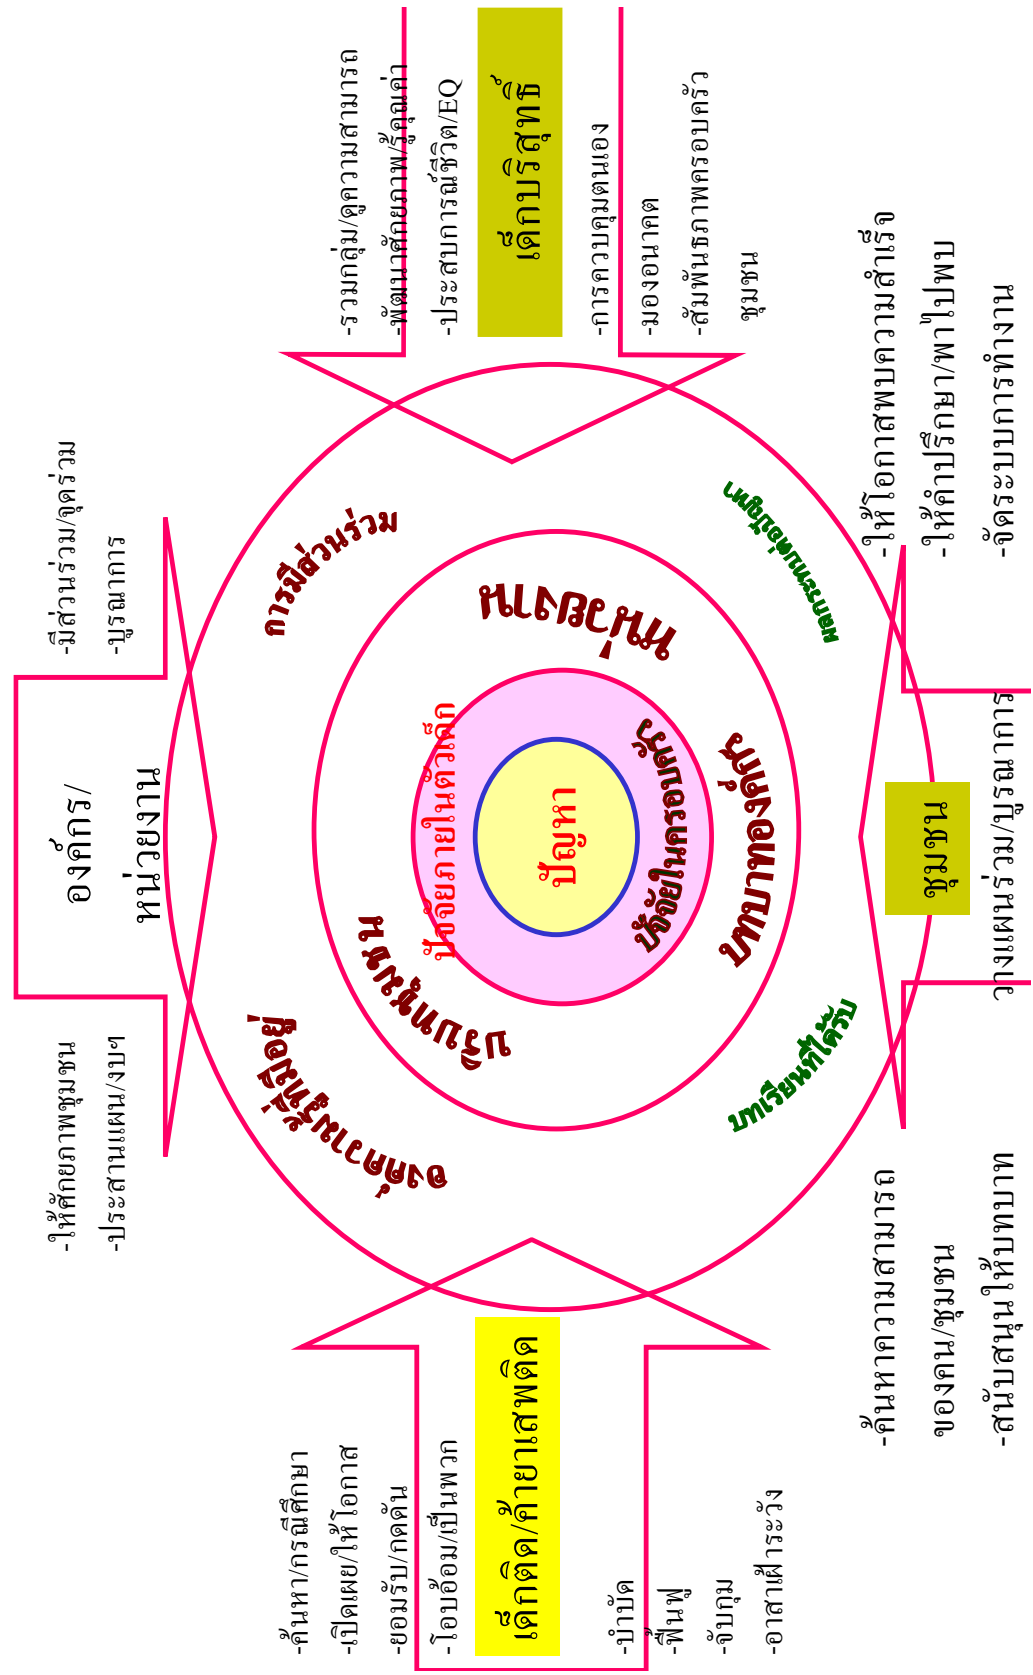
เด็กบริสุทธิ์

-รวมกลุ่ม/ดูความสามารถ
-พัฒนาศักยภาพ/รู้คุณค่า
-ประสบการณ์ชีวิต/EQ

-การควบคุมตนเอง
-มองอนาคต
-สัมพันธภาพครอบครัว
ชุมชน

-ให้โอกาสพบความสำเร็จ
-ให้คำปรึกษา/พาไปพบ
-จัดระบบการทำงาน

ชุมชน

วางแผนร่วม/บูรณาการ

-ค้นหาความสามารถ
ของคน/ชุมชน
-สนับสนุนให้มีบทบาท

เด็กติด/ค้ายาเสพติด

-ค้นหา/กรณีศึกษา
-เปิดเผย/ให้โอกาส
-ยอมรับ/กดดัน
-โอบอ้อม/เป็นพวก

-บำบัด
-ฟื้นฟู
-จับกุม
-อาสาเฝ้าระวัง

องค์กร/
หน่วยงาน

-มีส่วนร่วม/จุดร่วม
-บูรณาการ

-ให้ศักยภาพชุมชน
-ประสานแผน/งบฯ

การมีส่วนร่วม
หน้าที่ชุมชน
ผลสัมฤทธิ์ชุมชน
บทเรียนที่ได้รับ
องค์ความรู้ที่มีอยู่
ภูมิปัญญา
บทบาทองค์กร
ปัจจัยภายในตัวเด็ก
ปัจจัยในครอบครัว
ปัญหา